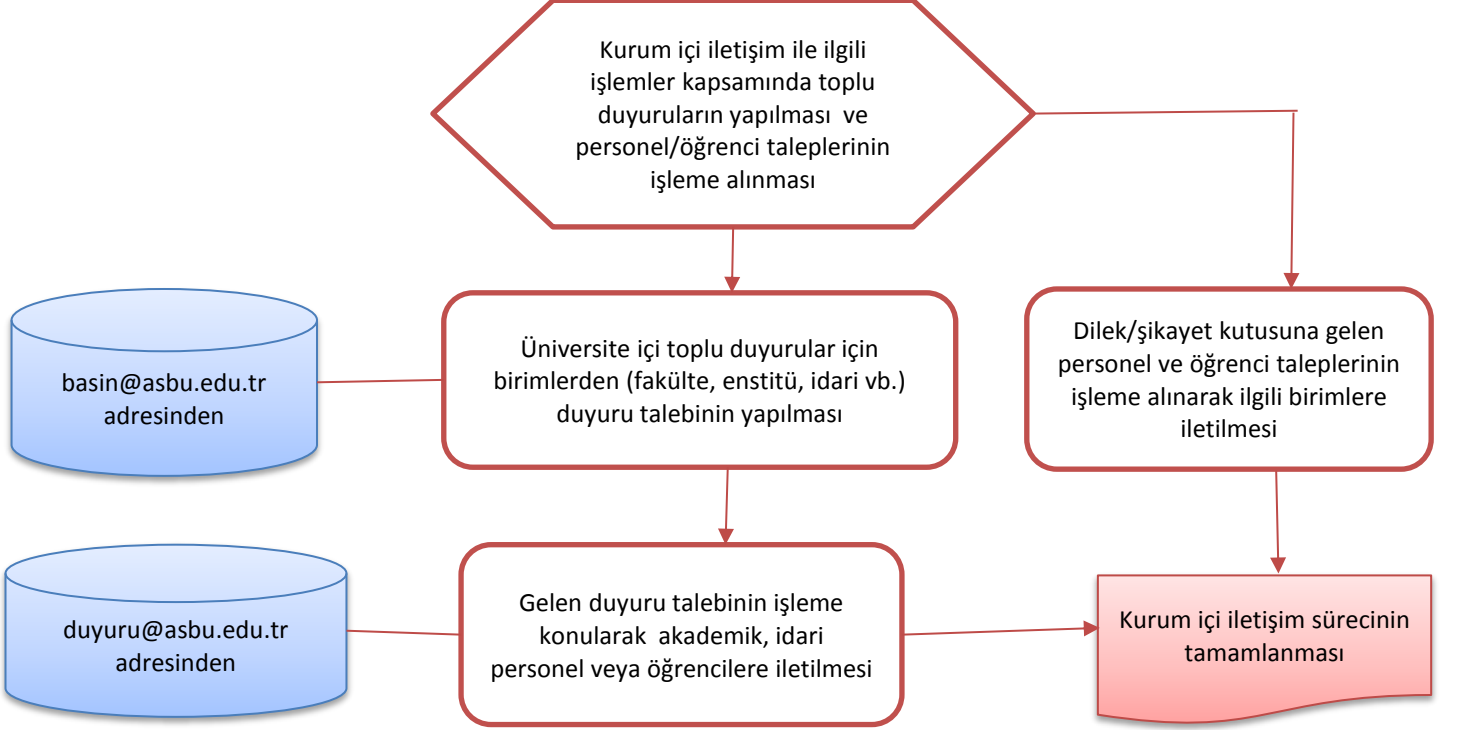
Kurum içi iletişim ile ilgili işlemler kapsamında toplu duyuruların yapılması ve personel/öğrenci taleplerinin işleme alınması

basin@asbu.edu.tr adresinden

Üniversite içi toplu duyurular için birimlerden (fakülte, enstitü, idari vb.) duyuru talebinin yapılması

Dilek/şikayet kutusuna gelen personel ve öğrenci taleplerinin işleme alınarak ilgili birimlere iletilmesi

duyuru@asbu.edu.tr adresinden

Gelen duyuru talebinin işleme konularak akademik, idari personel veya öğrencilere iletilmesi

Kurum içi iletişim sürecinin tamamlanması